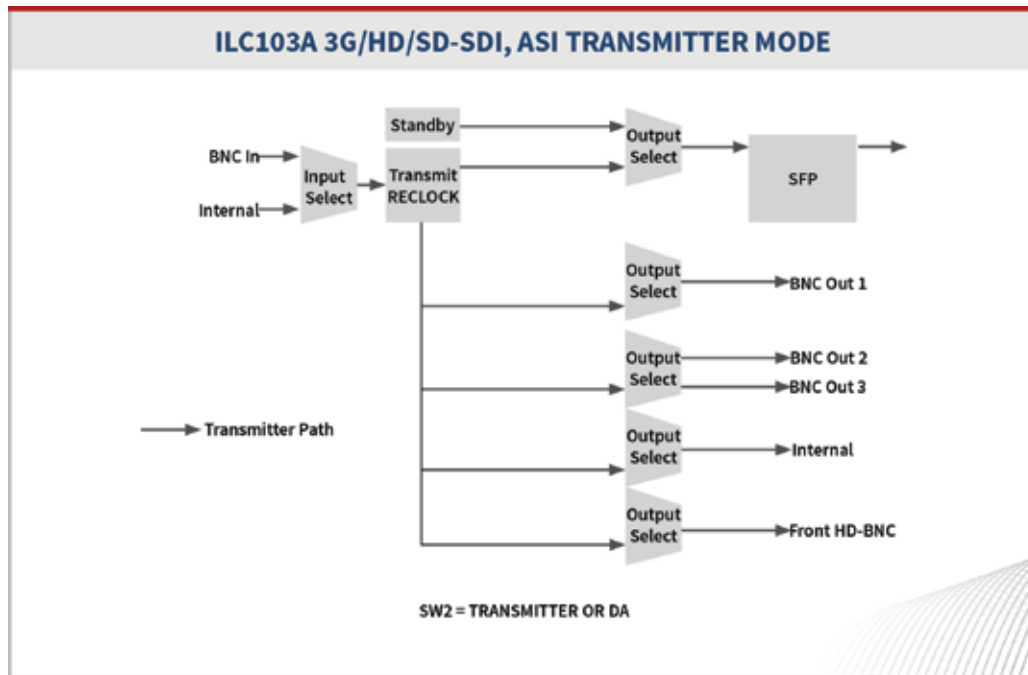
ILC103A 3G/HD/SD-SDI, ASI TRANSMITTER MODE

BNC In
Internal
Input Select
Standby
Transmit RECLOCK
Output Select
SFP
Output Select
BNC Out 1
Output Select
BNC Out 2
BNC Out 3
Output Select
Internal
Output Select
Front HD-BNC

Transmitter Path

SW2 = TRANSMITTER OR DA